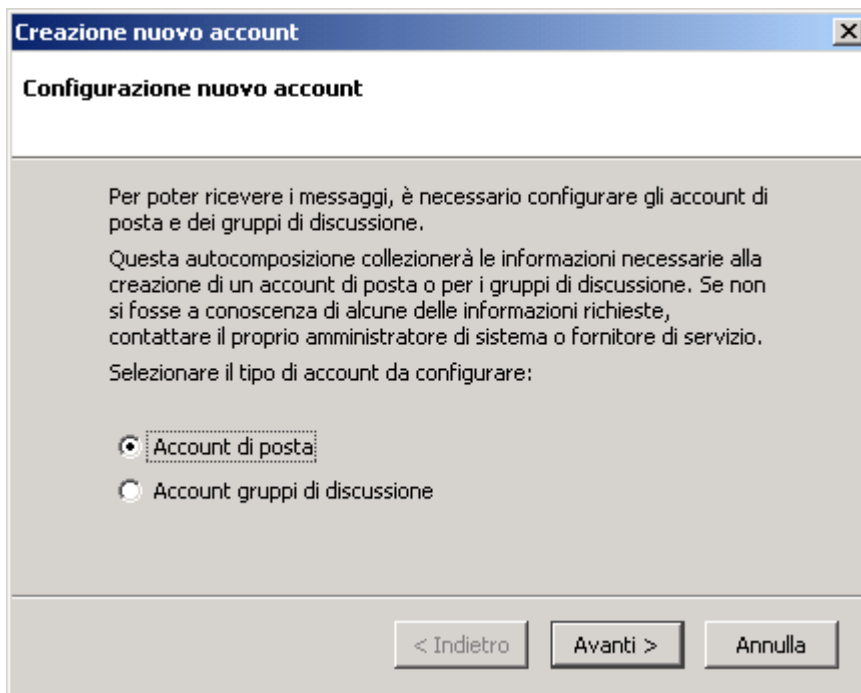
Creazione nuovo account

Configurazione nuovo account

Per poter ricevere i messaggi, è necessario configurare gli account di posta e dei gruppi di discussione.

Questa autocomposizione collezionerà le informazioni necessarie alla creazione di un account di posta o per i gruppi di discussione. Se non si fosse a conoscenza di alcune delle informazioni richieste, contattare il proprio amministratore di sistema o fornitore di servizio.

Selezionare il tipo di account da configurare:

Account di posta

Account gruppi di discussione

< Indietro

Avanti >

Annulla